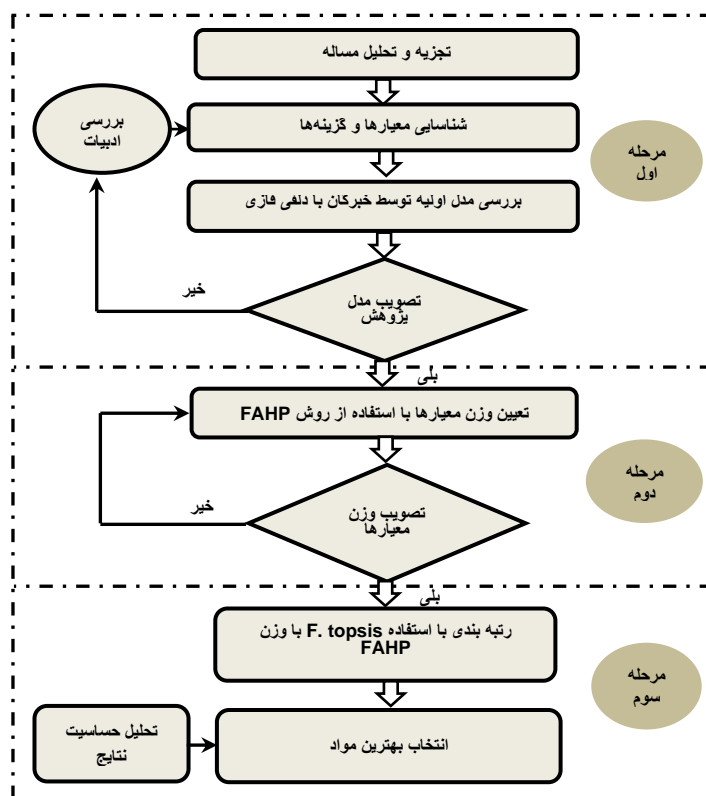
تجزیه و تحلیل مساله

بررسی ادبیات

شناسایی معیارها و گزینه‌ها

مرحله اول

بررسی مدل اولیه توسط خبرگان با دلفی فازی

خیر

تصویب مدل پژوهش

بلی

تعیین وزن معیارها با استفاده از روش FAHP

مرحله دوم

خیر

تصویب وزن معیارها

بلی

رتبه بندی با استفاده F. topsis با وزن FAHP

مرحله سوم

تحلیل حساسیت نتایج

انتخاب بهترین مواد